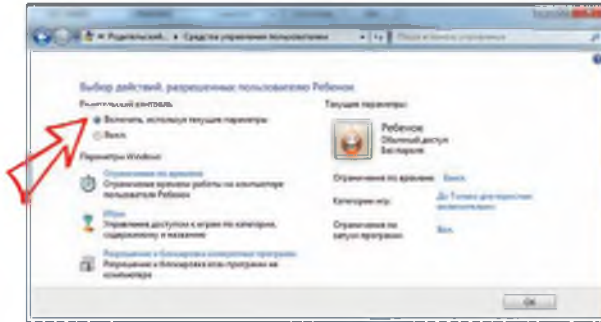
« Родительский... ▸ Средства управления пользователями ▸ | Поиск в панели управления

Выбор действий, разрешенных пользователю Ребенок

Родительский контроль:

Включить, используя текущие параметры

Выкл.

Параметры Windows

Ограничения по времени
Ограничение времени работы на компьютере пользователя Ребенок

Игры
Управление доступом к играм по категории, содержимому и названию

Разрешение и блокировка конкретных программ
Разрешение и блокировка любых программ на компьютере

Текущие параметры:

Ребенок
Обычный доступ
Без пароля

Ограничения по времени: Выкл.

Категории игр: До Только для взрослых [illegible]

Ограничения по запуску программ: Выкл.

ОК